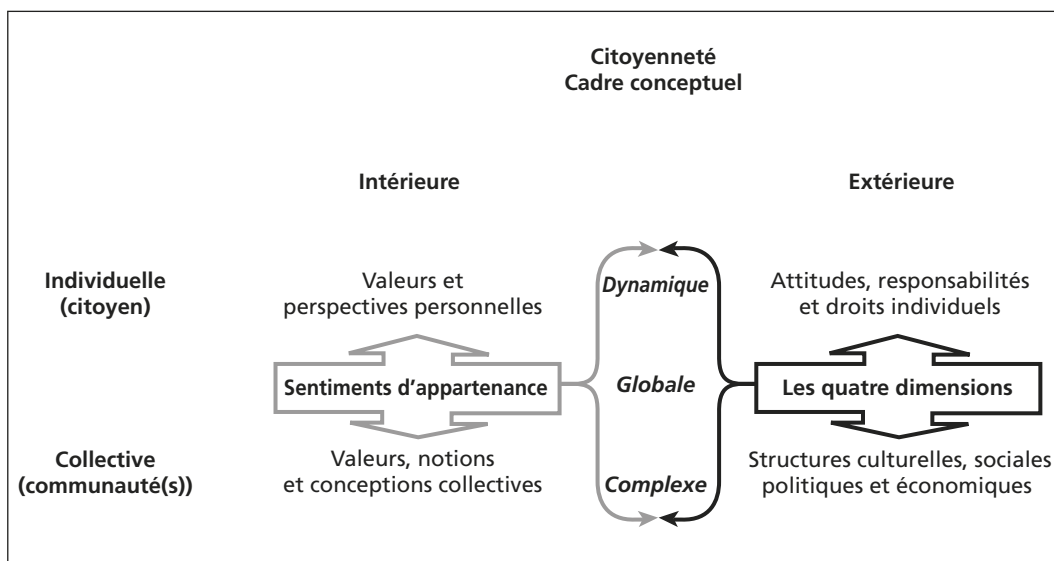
Citoyenneté
Cadre conceptuel

Intérieure

Extérieure

Individuelle (citoyen)

Valeurs et perspectives personnelles

Dynamique

Attitudes, responsabilités et droits individuels

Sentiments d'appartenance

Globale

Les quatre dimensions

Collective (communauté(s))

Valeurs, notions et conceptions collectives

Complexe

Structures culturelles, sociales politiques et économiques